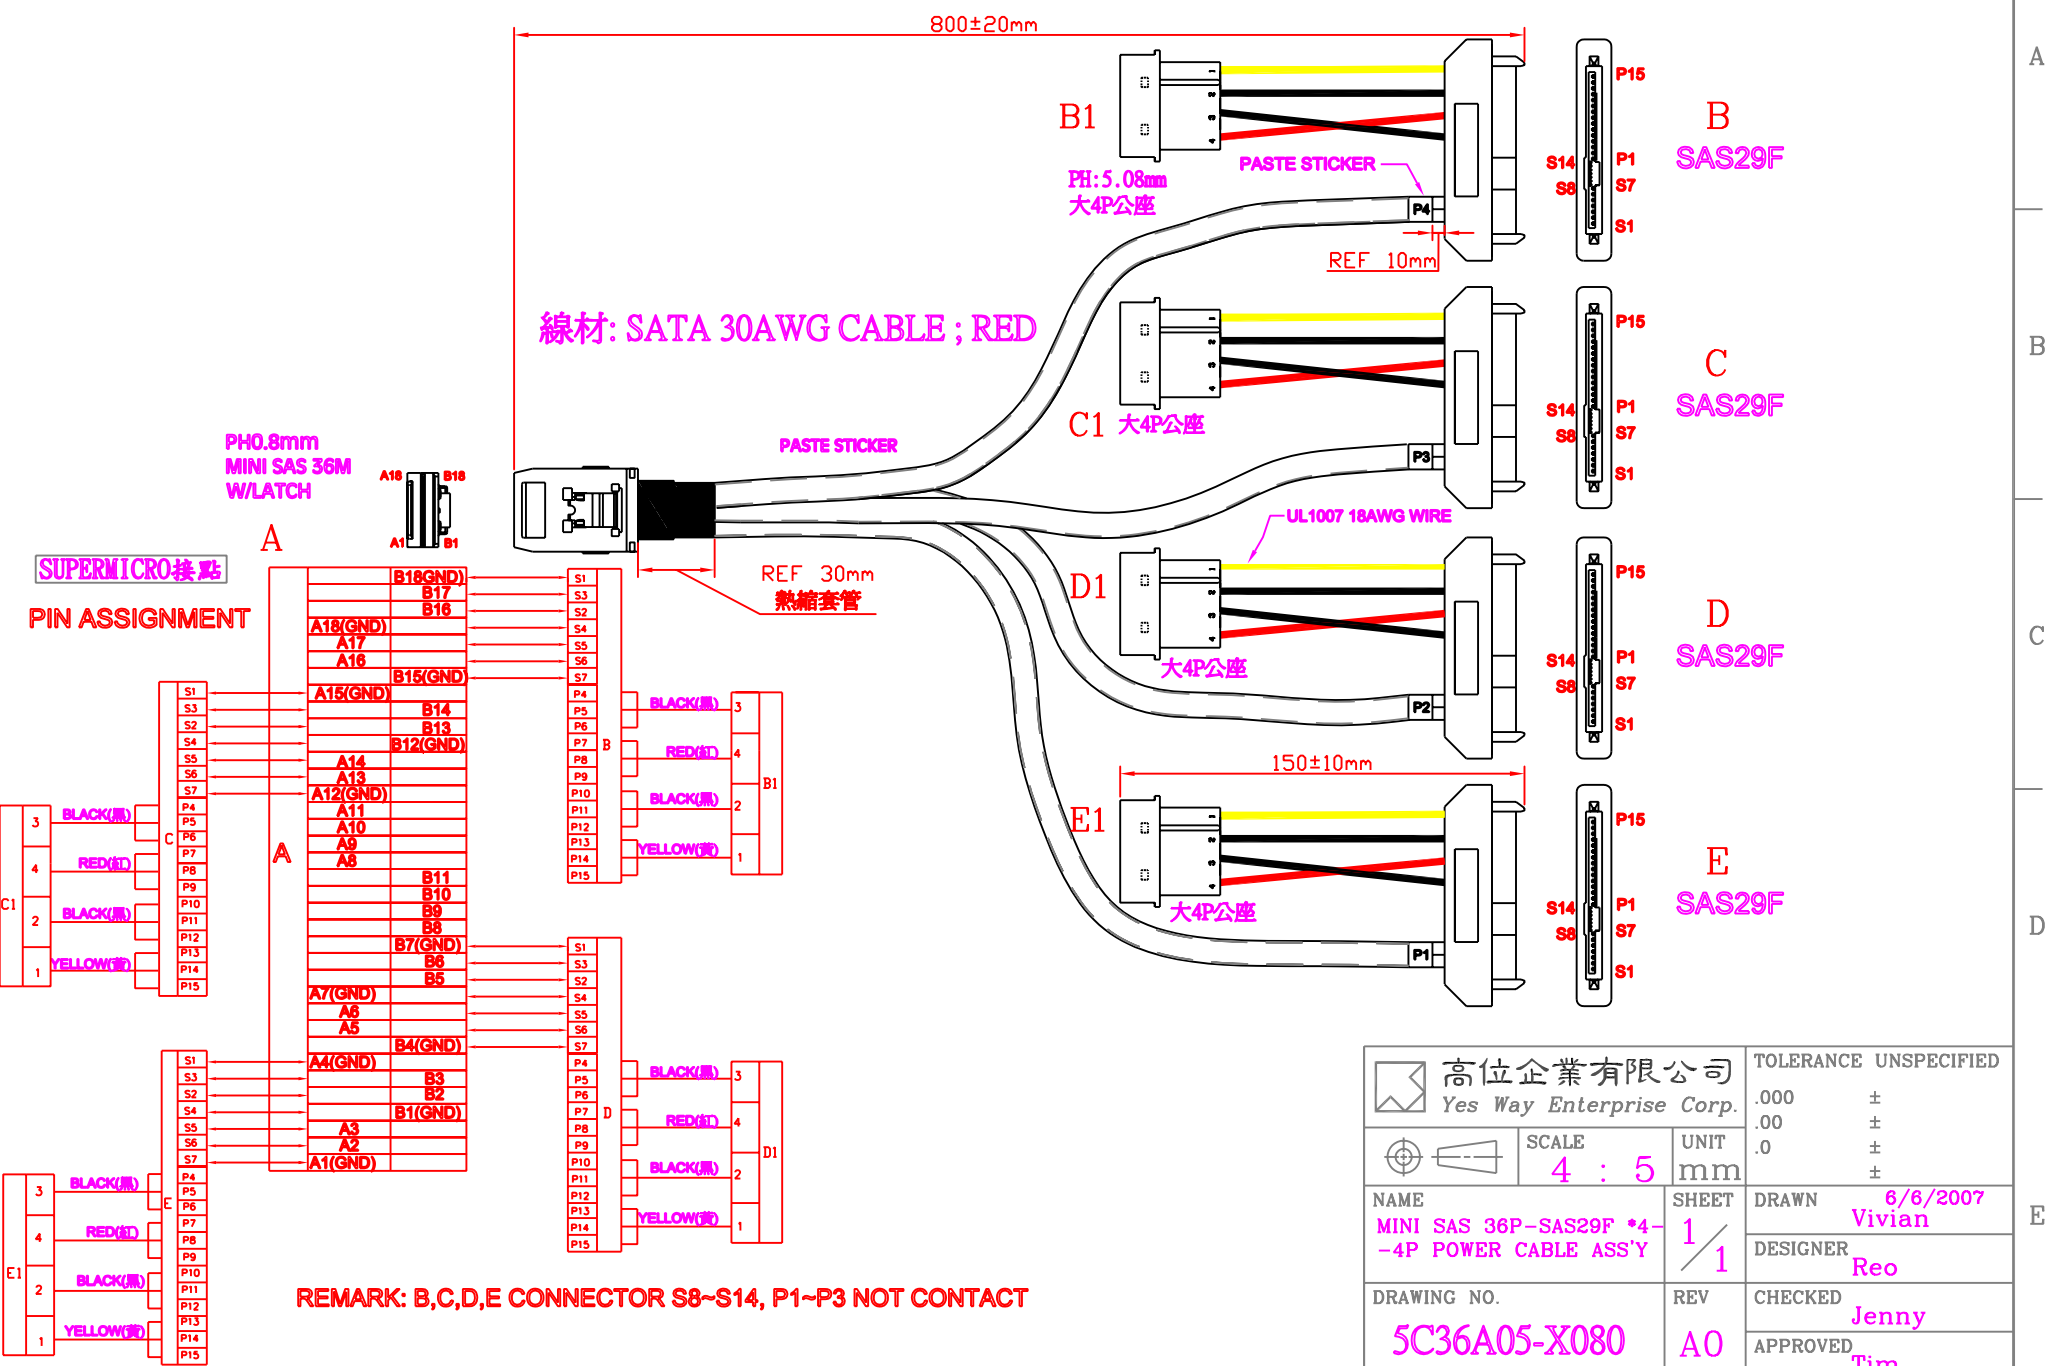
800±20mm

B1
PH:5.08mm
大4P公座
PASTE STICKER
P4
REF 10mm
P15
S14
S8
P1
S7
S1
B
SAS29F

線材: SATA 30AWG CABLE ; RED

C1 大4P公座
P3
P15
S14
S8
P1
S7
S1
C
SAS29F

PH0.8mm
MINI SAS 36M
W/LATCH
A18 B18
A1 B1
A
PASTE STICKER
UL1007 18AWG WIRE
REF 30mm
熱縮套管

D1
大4P公座
P2
P15
S14
S8
P1
S7
S1
D
SAS29F

150±10mm
E1
大4P公座
P1
P15
S14
S8
P1
S7
S1
E
SAS29F

SUPERMICRO接點
PIN ASSIGNMENT

A
B18(GND)
B17
B16
A18(GND)
A17
A16
B15(GND)
A15(GND)
B14
B13
B12(GND)
A14
A13
A12(GND)
A11
A10
A9
A8
B11
B10
B9
B8
B7(GND)
B6
B5
A7(GND)
A6
A5
B4(GND)
A4(GND)
B3
B2
B1(GND)
A3
A2
A1(GND)

C
S1 S3 S2 S4 S5 S6 S7 P4 P5 P6 P7 P8 P9 P10 P11 P12 P13 P14 P15
C1
3 BLACK(黑)
4 RED(紅)
2 BLACK(黑)
1 YELLOW(黃)

E
S1 S3 S2 S4 S5 S6 S7 P4 P5 P6 P7 P8 P9 P10 P11 P12 P13 P14 P15
E1
3 BLACK(黑)
4 RED(紅)
2 BLACK(黑)
1 YELLOW(黃)

B
S1 S3 S2 S4 S5 S6 S7 P4 P5 P6 P7 P8 P9 P10 P11 P12 P13 P14 P15
B1
BLACK(黑) 3
RED(紅) 4
BLACK(黑) 2
YELLOW(黃) 1

D
S1 S3 S2 S4 S5 S6 S7 P4 P5 P6 P7 P8 P9 P10 P11 P12 P13 P14 P15
D1
BLACK(黑) 3
RED(紅) 4
BLACK(黑) 2
YELLOW(黃) 1

REMARK: B,C,D,E CONNECTOR S8~S14, P1~P3 NOT CONTACT

高位企業有限公司
Yes Way Enterprise Corp.
SCALE 4 : 5
UNIT mm
TOLERANCE UNSPECIFIED
.000 ±
.00 ±
.0 ±
±
NAME
MINI SAS 36P-SAS29F *4-4P POWER CABLE ASS'Y
SHEET 1/1
DRAWN 6/6/2007 Vivian
DESIGNER Reo
DRAWING NO.
5C36A05-X080
REV
A0
CHECKED Jenny
APPROVED Tim

A
B
C
D
E